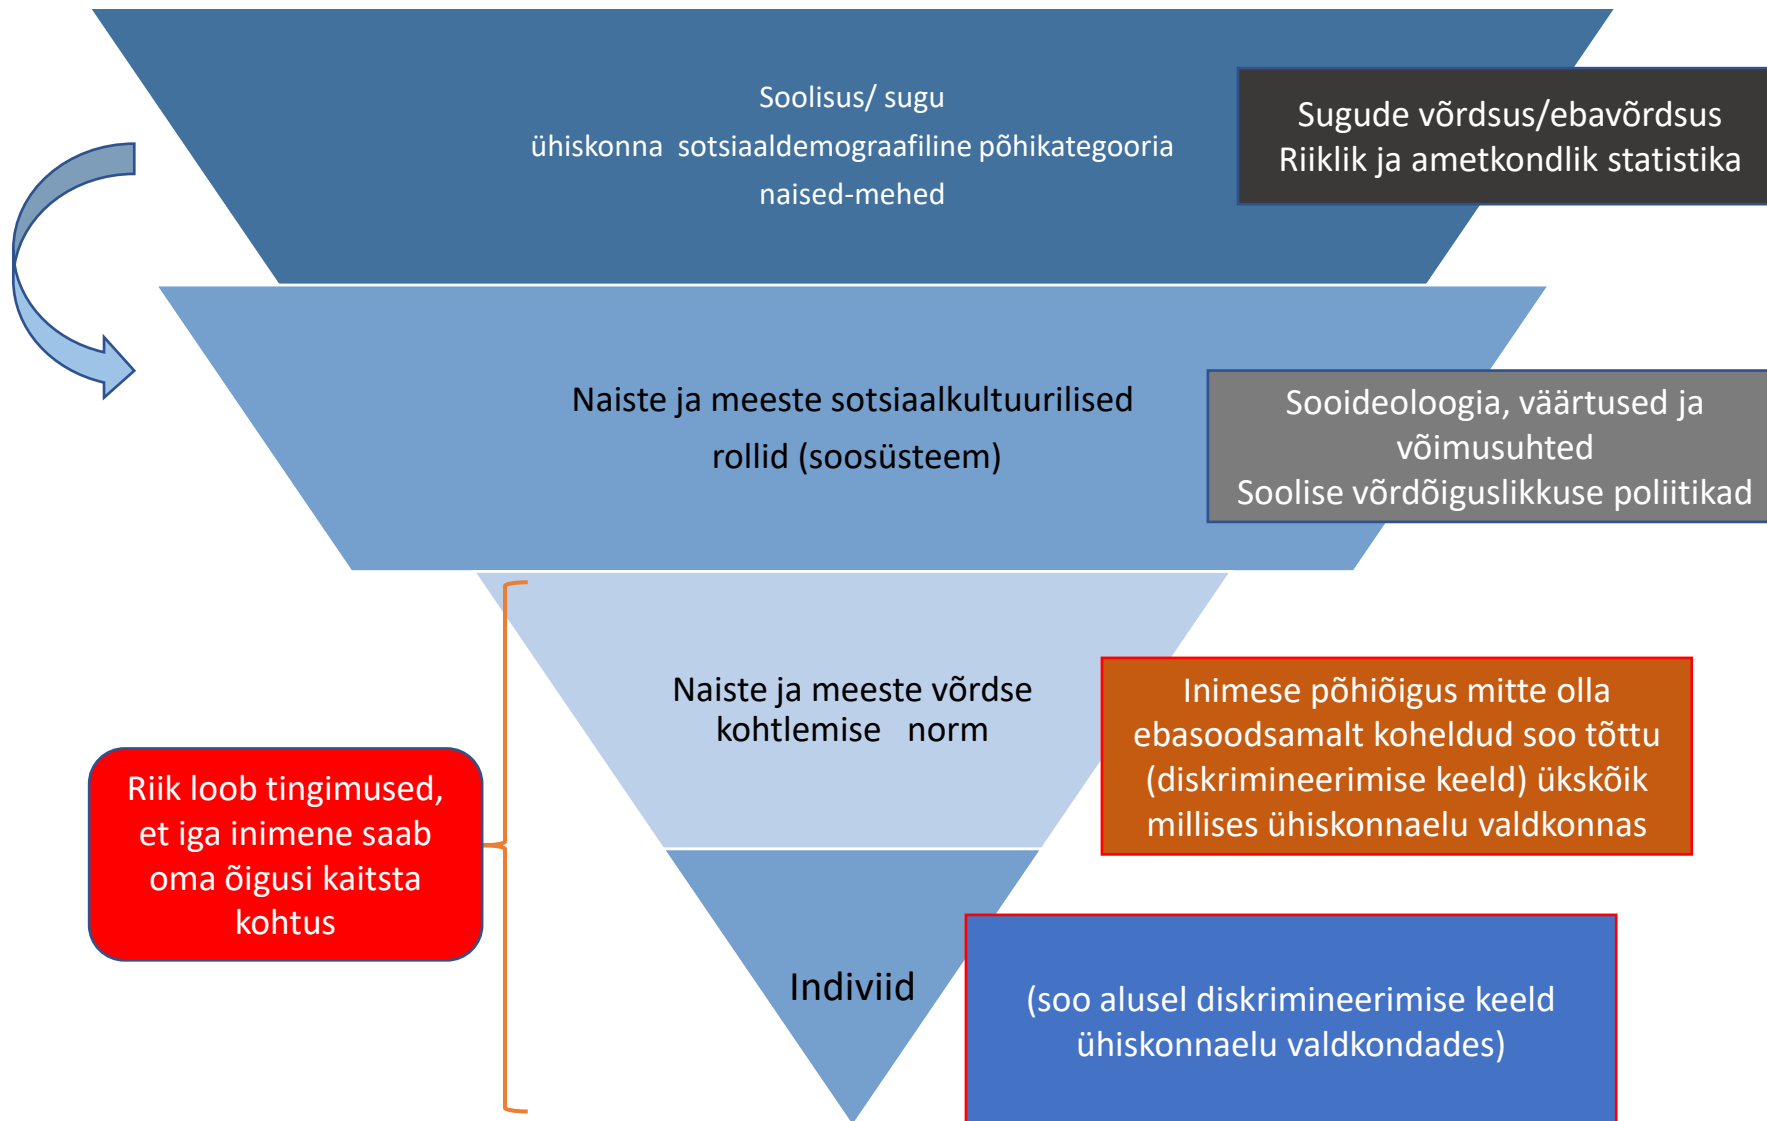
Soolisus/ sugu
ühiskonna sotsiaaldemograafiline põhikategooria
naised-mehed

Sugude võrdsus/ebavõrdsus
Riiklik ja ametkondlik statistika

Naiste ja meeste sotsiaalkultuurilised rollid (soosüsteem)

Sooideoloogia, väärtused ja võimusuhted
Soolise võrdõiguslikkuse poliitikad

Naiste ja meeste võrdse kohtlemise norm

Inimese põhiõigus mitte olla ebasoodsamalt koheldud soo tõttu (diskrimineerimise keeld) ükskõik millises ühiskonnaelu valdkonnas

Riik loob tingimused, et iga inimene saab oma õigusi kaitsta kohtus

Indiviid

(soo alusel diskrimineerimise keeld ühiskonnaelu valdkondades)